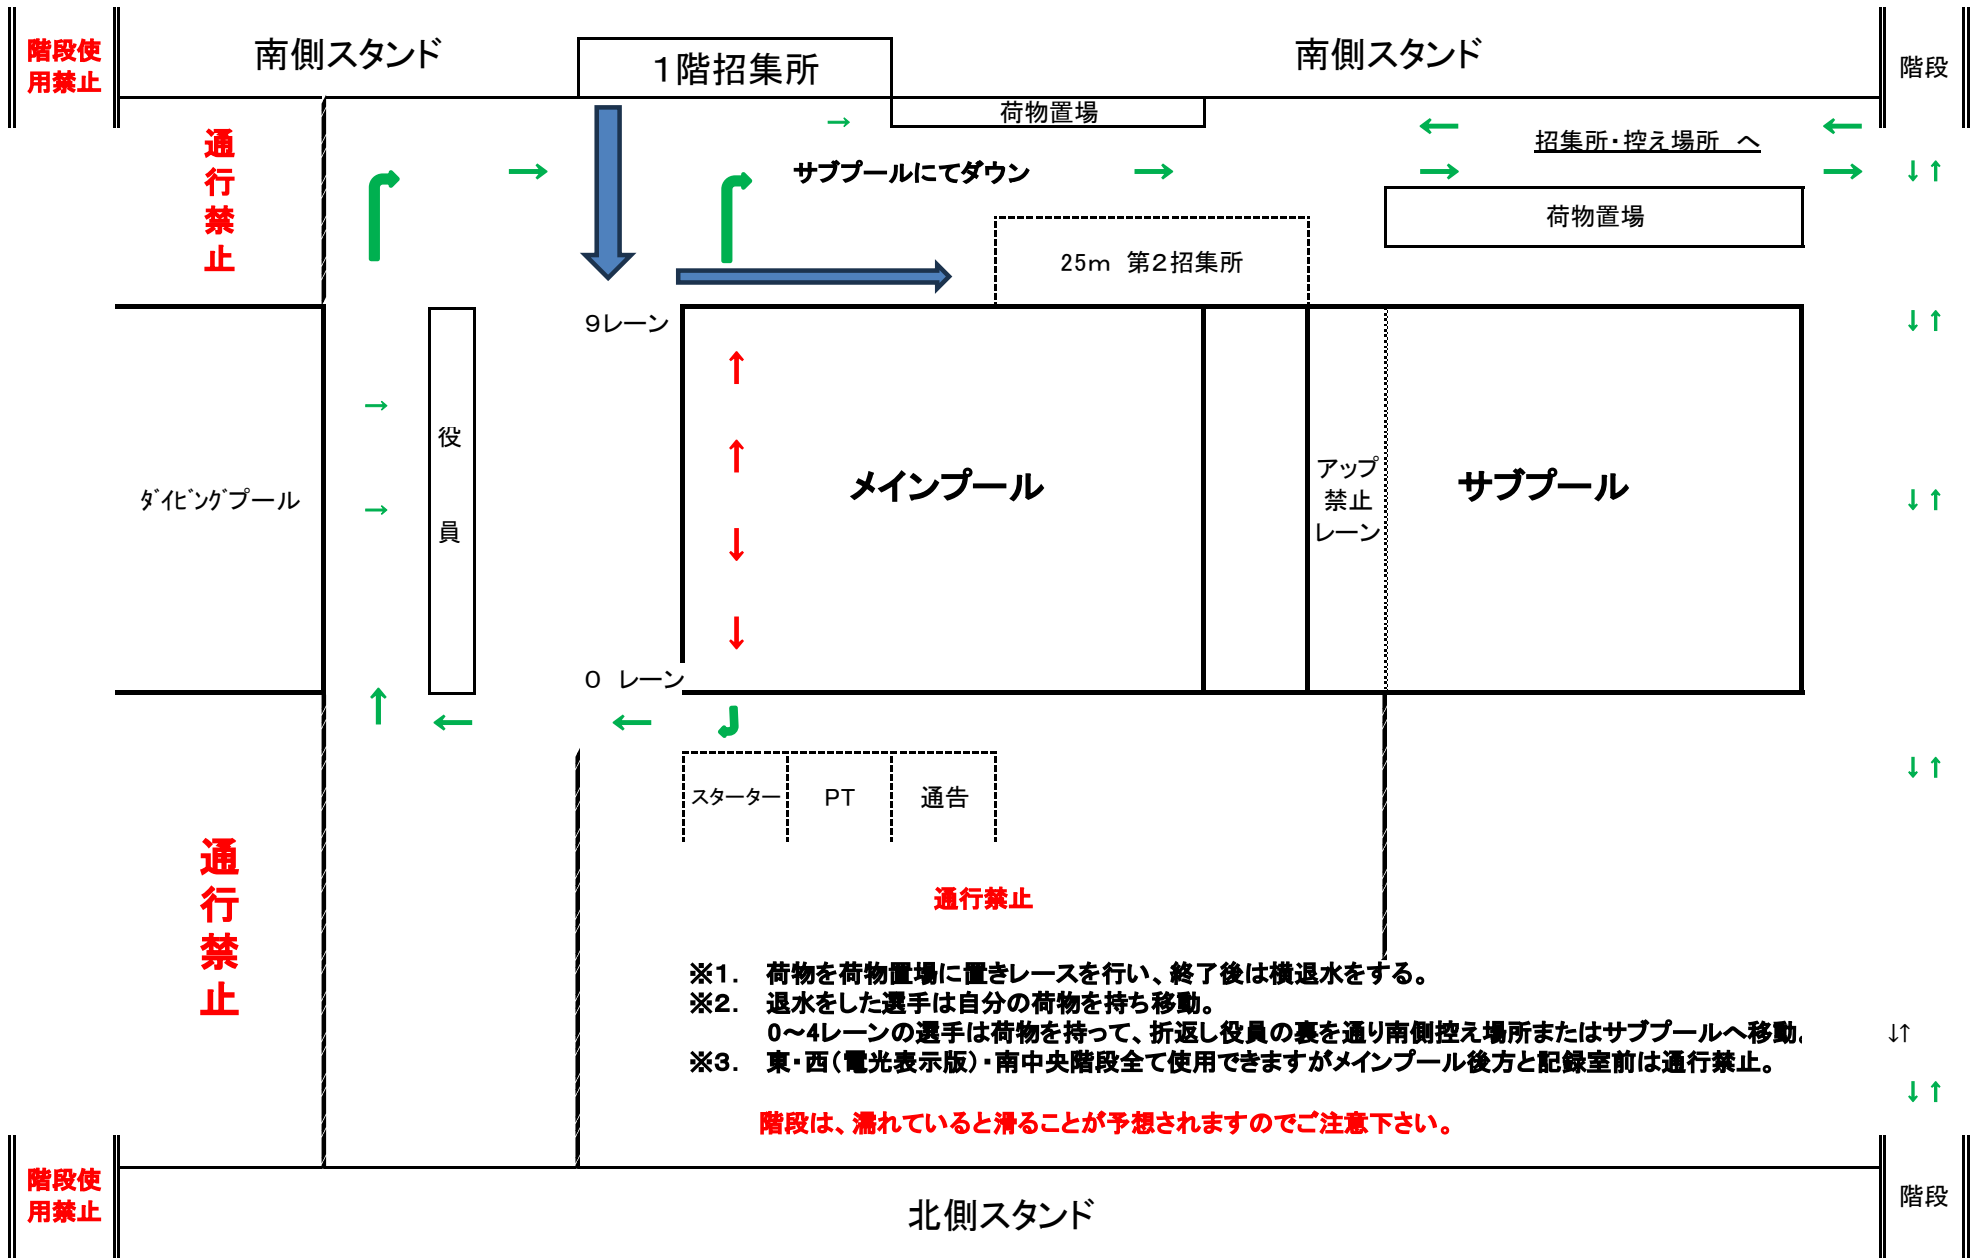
階段使用禁止

南側スタンド

1階招集所

南側スタンド

階段

荷物置場

招集所・控え場所　へ

通行禁止

サブプールにてダウン

荷物置場

25m　第2招集所

9レーン

役員

ﾀﾞｲﾋﾞﾝｸﾞプール

メインプール

アップ禁止レーン

サブプール

0　レーン

スターター

PT

通告

通行禁止

通行禁止

※1.　荷物を荷物置場に置きレースを行い、終了後は横退水をする。
※2.　退水をした選手は自分の荷物を持ち移動。
0～4レーンの選手は荷物を持って、折返し役員の裏を通り南側控え場所またはサブプールへ移動。
※3.　東・西（電光表示版）・南中央階段全て使用できますがメインプール後方と記録室前は通行禁止。

階段は、濡れていると滑ることが予想されますのでご注意下さい。

階段使用禁止

北側スタンド

階段